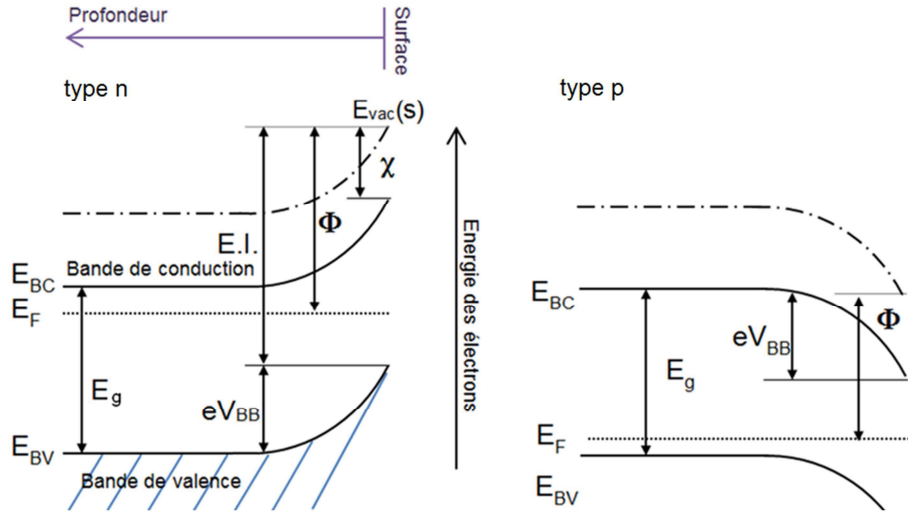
Profondeur

Surface

type n

$E_{vac}$(s)

χ

Φ

E.I.

$E_{BC}$

Bande de conduction

$E_F$

$E_g$

$eV_{BB}$

$E_{BV}$

Bande de valence

Energie des électrons

type p

$E_{BC}$

$eV_{BB}$

Φ

$E_g$

$E_F$

$E_{BV}$